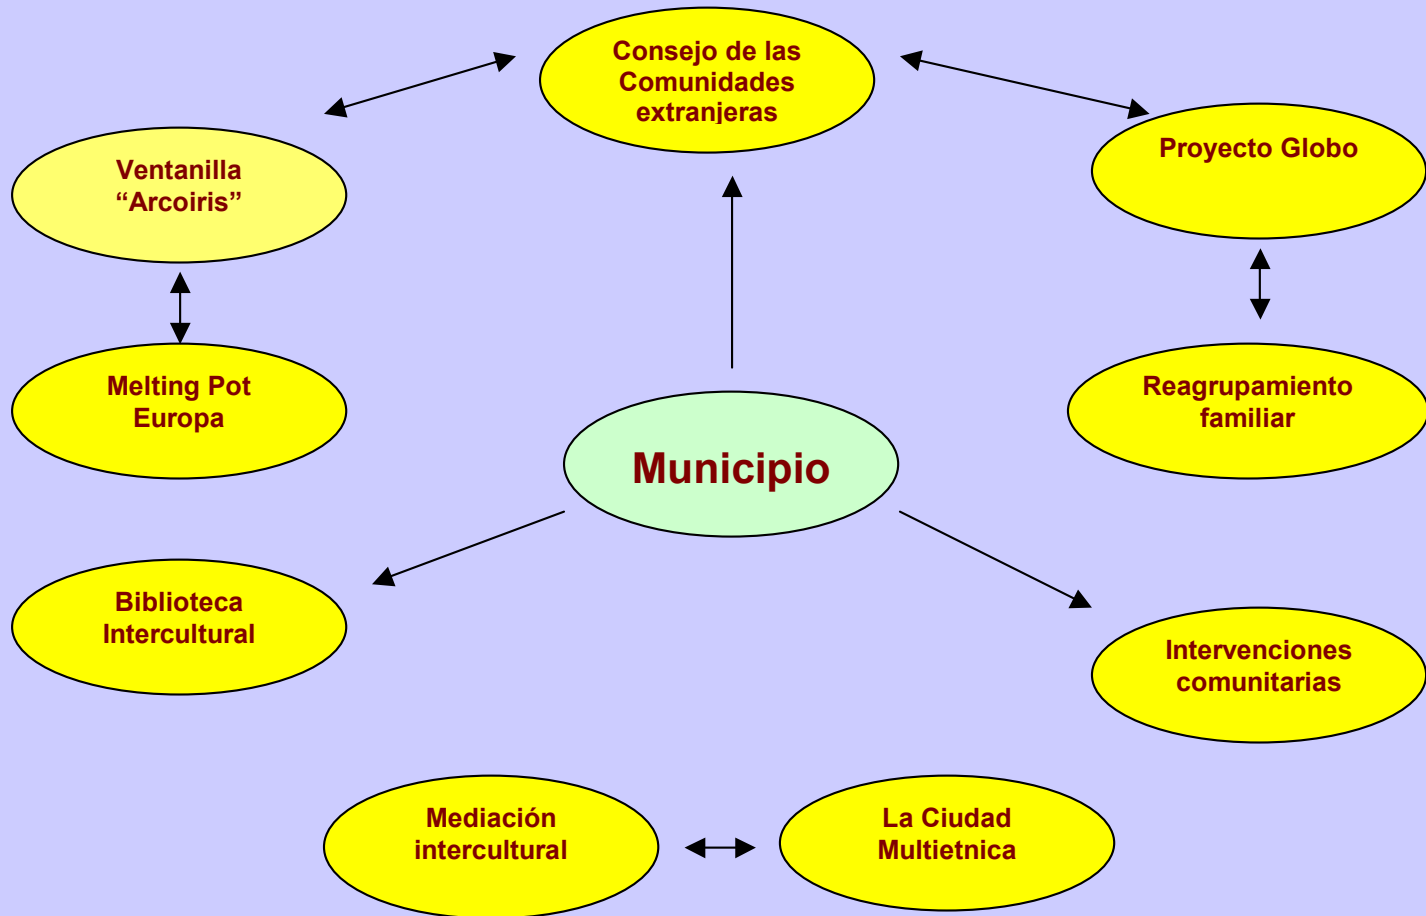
Consejo de las Comunidades extranjeras

Ventanilla “Arcoiris”

Proyecto Globo

Melting Pot Europa

Reagrupamiento familiar

Municipio

Biblioteca Intercultural

Intervenciones comunitarias

Mediación intercultural

La Ciudad Multietnica